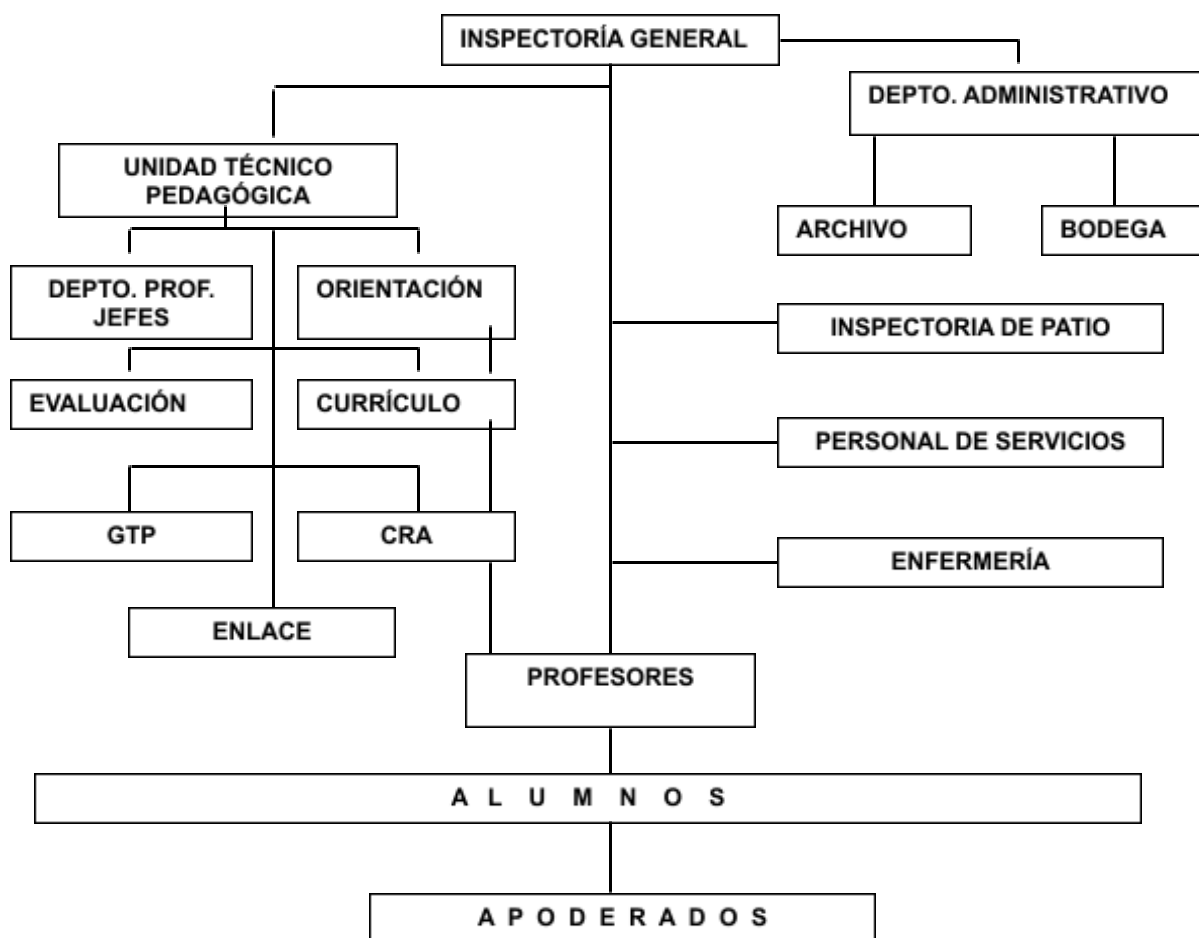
INSPECTORÍA GENERAL

DEPTO. ADMINISTRATIVO

UNIDAD TÉCNICO PEDAGÓGICA

ARCHIVO

BODEGA

DEPTO. PROF. JEFES

ORIENTACIÓN

INSPECTORIA DE PATIO

EVALUACIÓN

CURRÍCULO

PERSONAL DE SERVICIOS

GTP

CRA

ENFERMERÍA

ENLACE

PROFESORES

A L U M N O S

A P O D E R A D O S